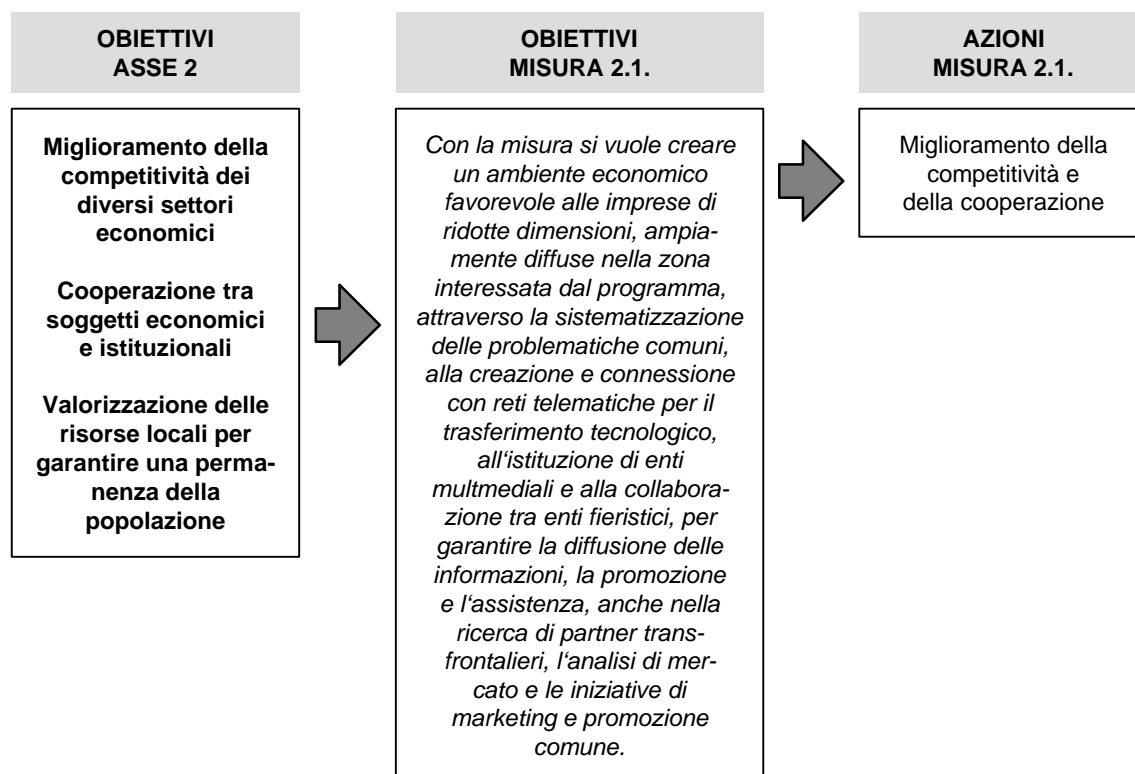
OBIETTIVI ASSE 2

Miglioramento della competitività dei diversi settori economici

Cooperazione tra soggetti economici e istituzionali

Valorizzazione delle risorse locali per garantire una permanenza della popolazione

OBIETTIVI MISURA 2.1.

Con la misura si vuole creare un ambiente economico favorevole alle imprese di ridotte dimensioni, ampiamente diffuse nella zona interessata dal programma, attraverso la sistematizzazione delle problematiche comuni, alla creazione e connessione con reti telematiche per il trasferimento tecnologico, all'istituzione di enti multmediali e alla collaborazione tra enti fieristici, per garantire la diffusione delle informazioni, la promozione e l'assistenza, anche nella ricerca di partner transfrontalieri, l'analisi di mercato e le iniziative di marketing e promozione comune.

AZIONI MISURA 2.1.

Miglioramento della competitività e della cooperazione